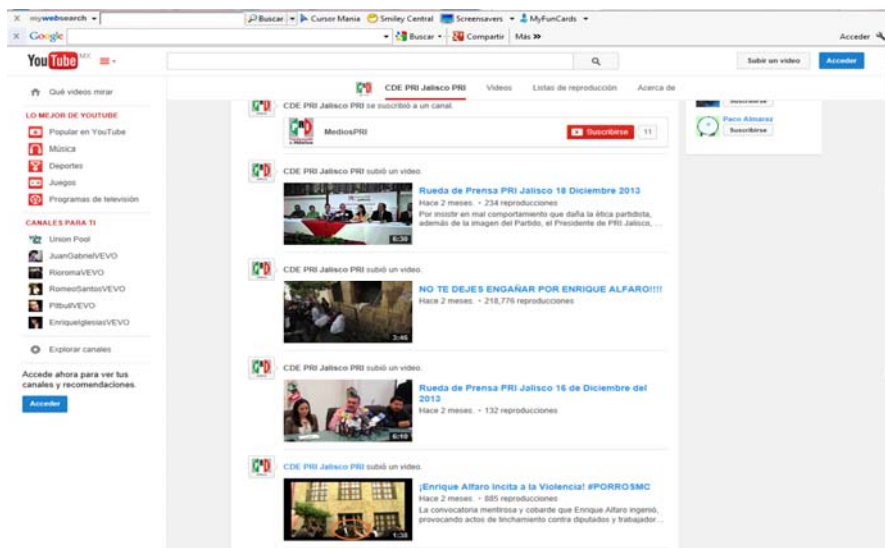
mywebsearch Buscar Cursor Mania Smiley Central Screensavers MyFunCards
Google Buscar Compartir Más » Acceder

YouTube MX

Subir un video Acceder

Qué videos mirar

LO MEJOR DE YOUTUBE
Popular en YouTube
Música
Deportes
Juegos
Programas de televisión

CANALES PARA TI
Union Pool
JuanGabrielVEVO
RioromaVEVO
RomeoSantosVEVO
PitbullVEVO
EnriqueIglesiasVEVO

Explorar canales

Accede ahora para ver tus canales y recomendaciones.
Acceder

CDE PRI Jalisco PRI Videos Listas de reproducción Acerca de

CDE PRI Jalisco PRI se suscribió a un canal.
MediosPRI
Suscribirse 11

CDE PRI Jalisco PRI subió un video.
Rueda de Prensa PRI Jalisco 18 Diciembre 2013
Hace 2 meses. • 234 reproducciones
Por insistir en mal comportamiento que daña la ética partidista, además de la imagen del Partido, el Presidente de PRI Jalisco, ...
6:30

CDE PRI Jalisco PRI subió un video.
NO TE DEJES ENGAÑAR POR ENRIQUE ALFARO!!!!
Hace 2 meses. • 218,776 reproducciones
3:46

CDE PRI Jalisco PRI subió un video.
Rueda de Prensa PRI Jalisco 16 de Diciembre del 2013
Hace 2 meses. • 132 reproducciones
6:10

CDE PRI Jalisco PRI subió un video.
¡Enrique Alfaro Incita a la Violencia! #PORROSMC
Hace 2 meses. • 885 reproducciones
La convocatoria mentirosa y cobarde que Enrique Alfaro ingenió, provocando actos de linchamiento contra diputados y trabajador...
1:38

Suscribirse
Paco Almaraz
Suscribirse